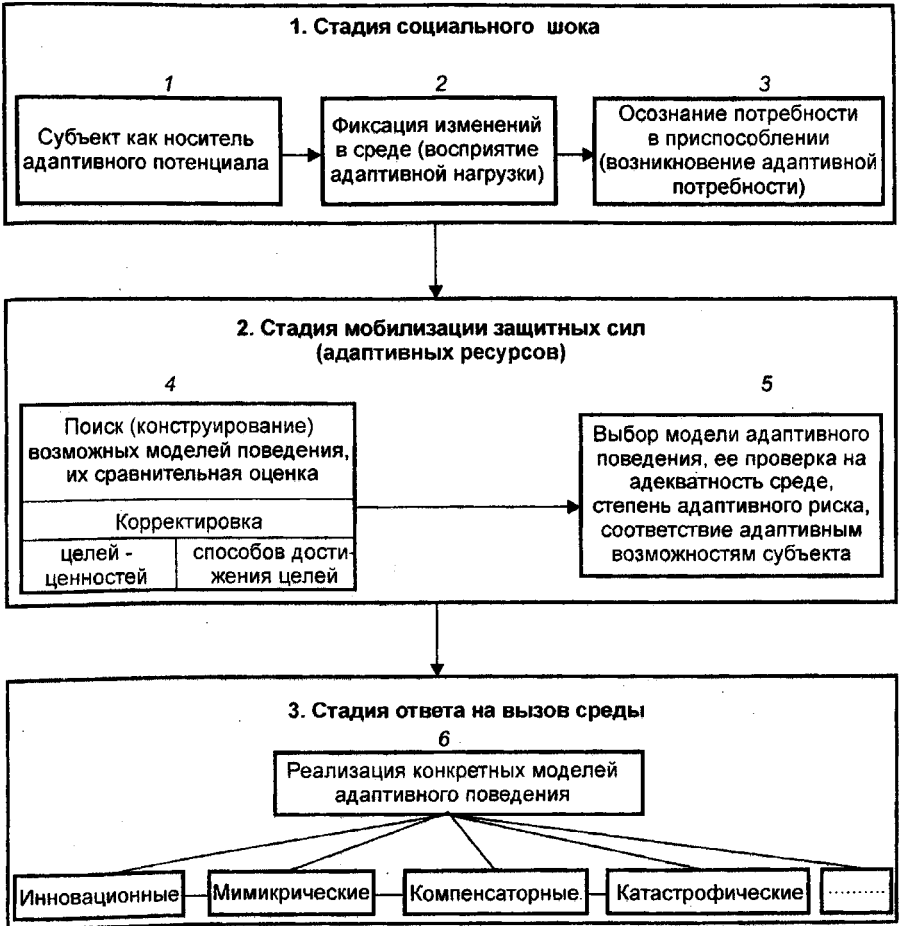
1. Стадия социального шока

1

Субъект как носитель адаптивного потенциала

2

Фиксация изменений в среде (восприятие адаптивной нагрузки)

3

Осознание потребности в приспособлении (возникновение адаптивной потребности)

2. Стадия мобилизации защитных сил (адаптивных ресурсов)

4

Поиск (конструирование) возможных моделей поведения, их сравнительная оценка

Корректировка

| целей - ценностей | способов достижения целей |
|---|---|

5

Выбор модели адаптивного поведения, ее проверка на адекватность среде, степень адаптивного риска, соответствие адаптивным возможностям субъекта

3. Стадия ответа на вызов среды

6

Реализация конкретных моделей адаптивного поведения

Инновационные

Мимикрические

Компенсаторные

Катастрофические

.........